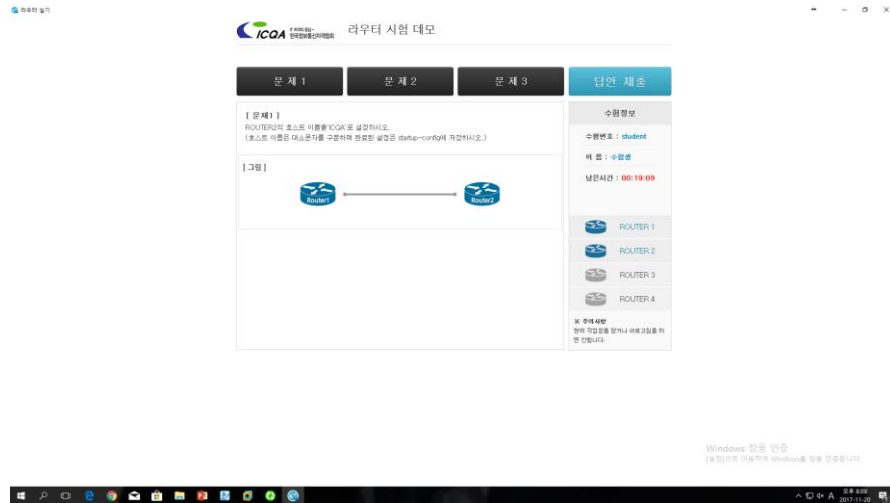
라우터 실기

ICQA 한국정보통신자격협회

라우터 시험 데모

문제 1
문제 2
문제 3
답안 제출

[ 문제1 ]
ROUTER2의 호스트 이름을'ICQA'로 설정하시오.
(호스트 이름은 대소문자를 구분하며 완료된 설정은 startup-config에 저장하시오.)

[ 그림 ]
Router1
Router2

수험정보
수험번호 : student
이 름 : 수험생
남은시간 : 00:19:09

ROUTER 1
ROUTER 2
ROUTER 3
ROUTER 4

※ 주의 사항
현재 작업창을 닫거나 새로고침을 하면 안됩니다.

Windows 정품 인증
[설정]으로 이동하여 Windows를 정품 인증합니다.

오후 6:09
2017-11-20